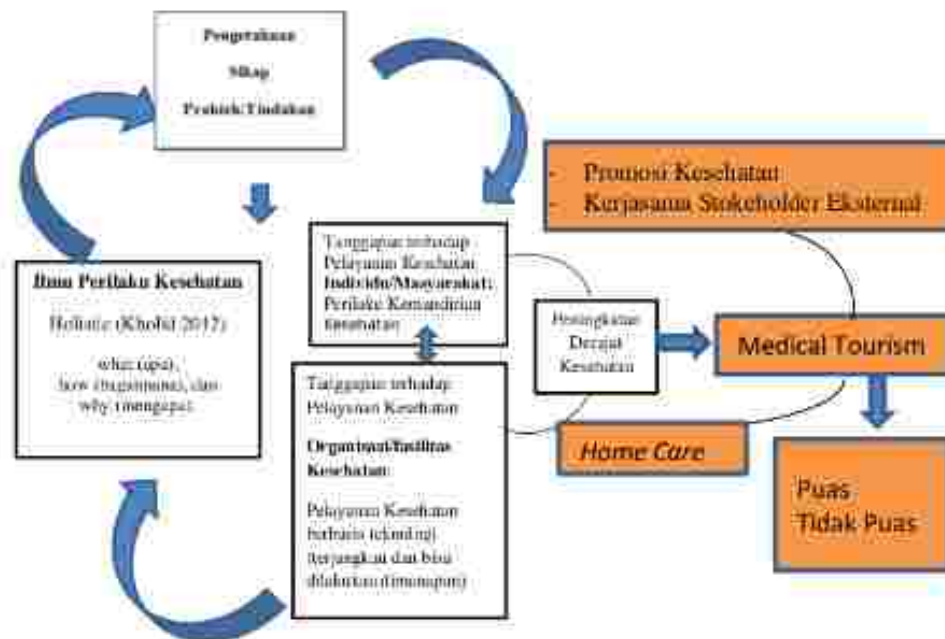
Pengetahuan

Sikap

Praktik/Tindakan

- Promosi Kesehatan
- Kerjasama Stokeholder Eksternal

Tanggapan terhadap Pelayanan Kesehatan Individu/Masyarakat: Perilaku Kemandirian Kesehatan

Ilmu Perilaku Kesehatan

Holistic (Kholid 2017)

what (apa), how (bagaimana), dan why (mengapa)

Peningkatan Derajat Kesehatan

Medical Tourism

Tanggapan terhadap Pelayanan Kesehatan

Organisasi/Fasilitas Kesehatan:

Pelayanan Kesehatan berbasis teknologi terjangkau dan bisa dilakukan (dimanapun)

Home Care

Puas
Tidak Puas